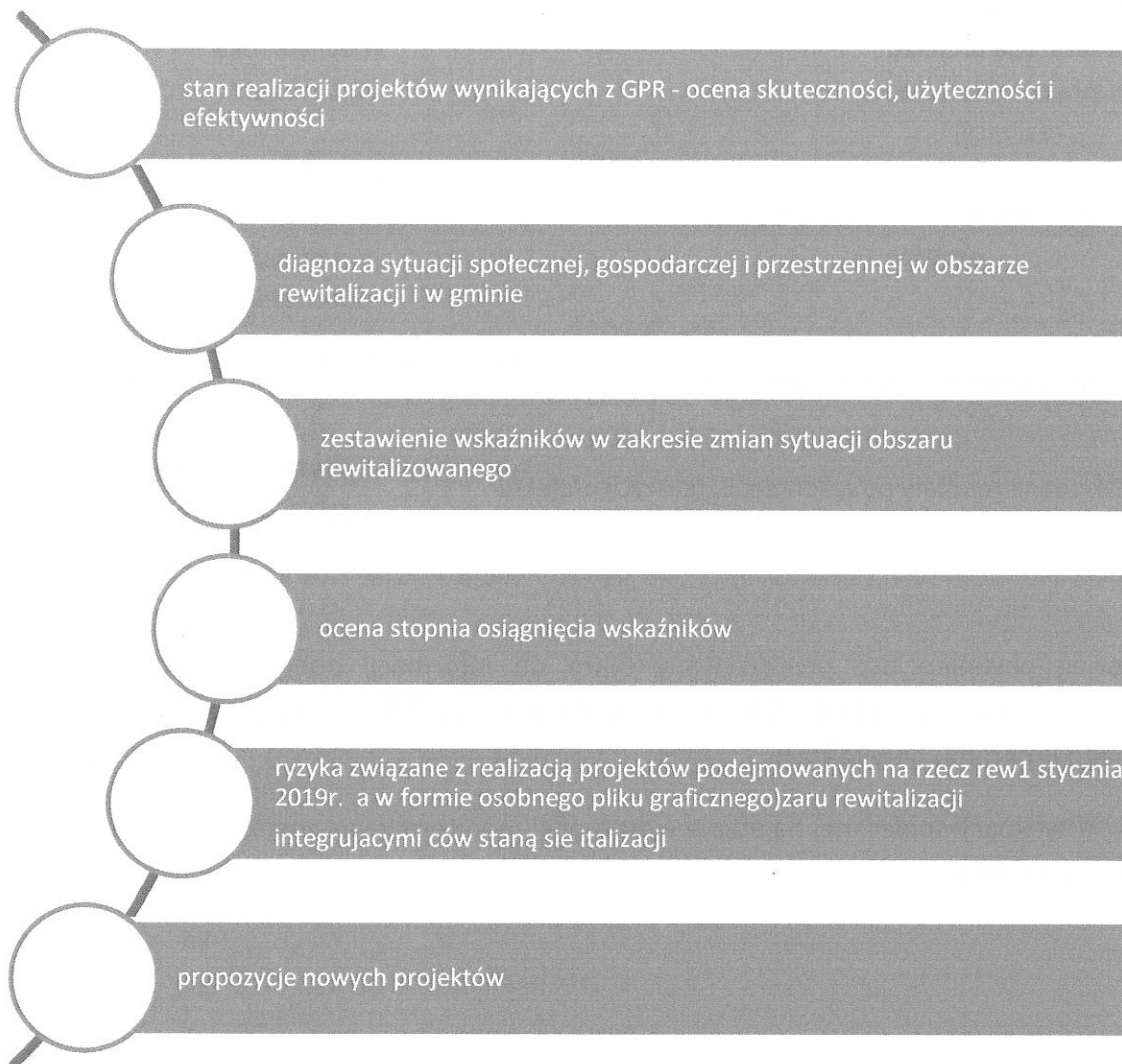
stan realizacji projektów wynikających z GPR - ocena skuteczności, użyteczności i efektywności

diagnoza sytuacji społecznej, gospodarczej i przestrzennej w obszarze rewitalizacji i w gminie

zestawienie wskaźników w zakresie zmian sytuacji obszaru rewitalizowanego

ocena stopnia osiągnięcia wskaźników

ryzyka związane z realizacją projektów podejmowanych na rzecz rew1 stycznia 2019r. a w formie osobnego pliku graficznego)zaru rewitalizacji

integrujacymi ców staną sie italizacji

propozycje nowych projektów